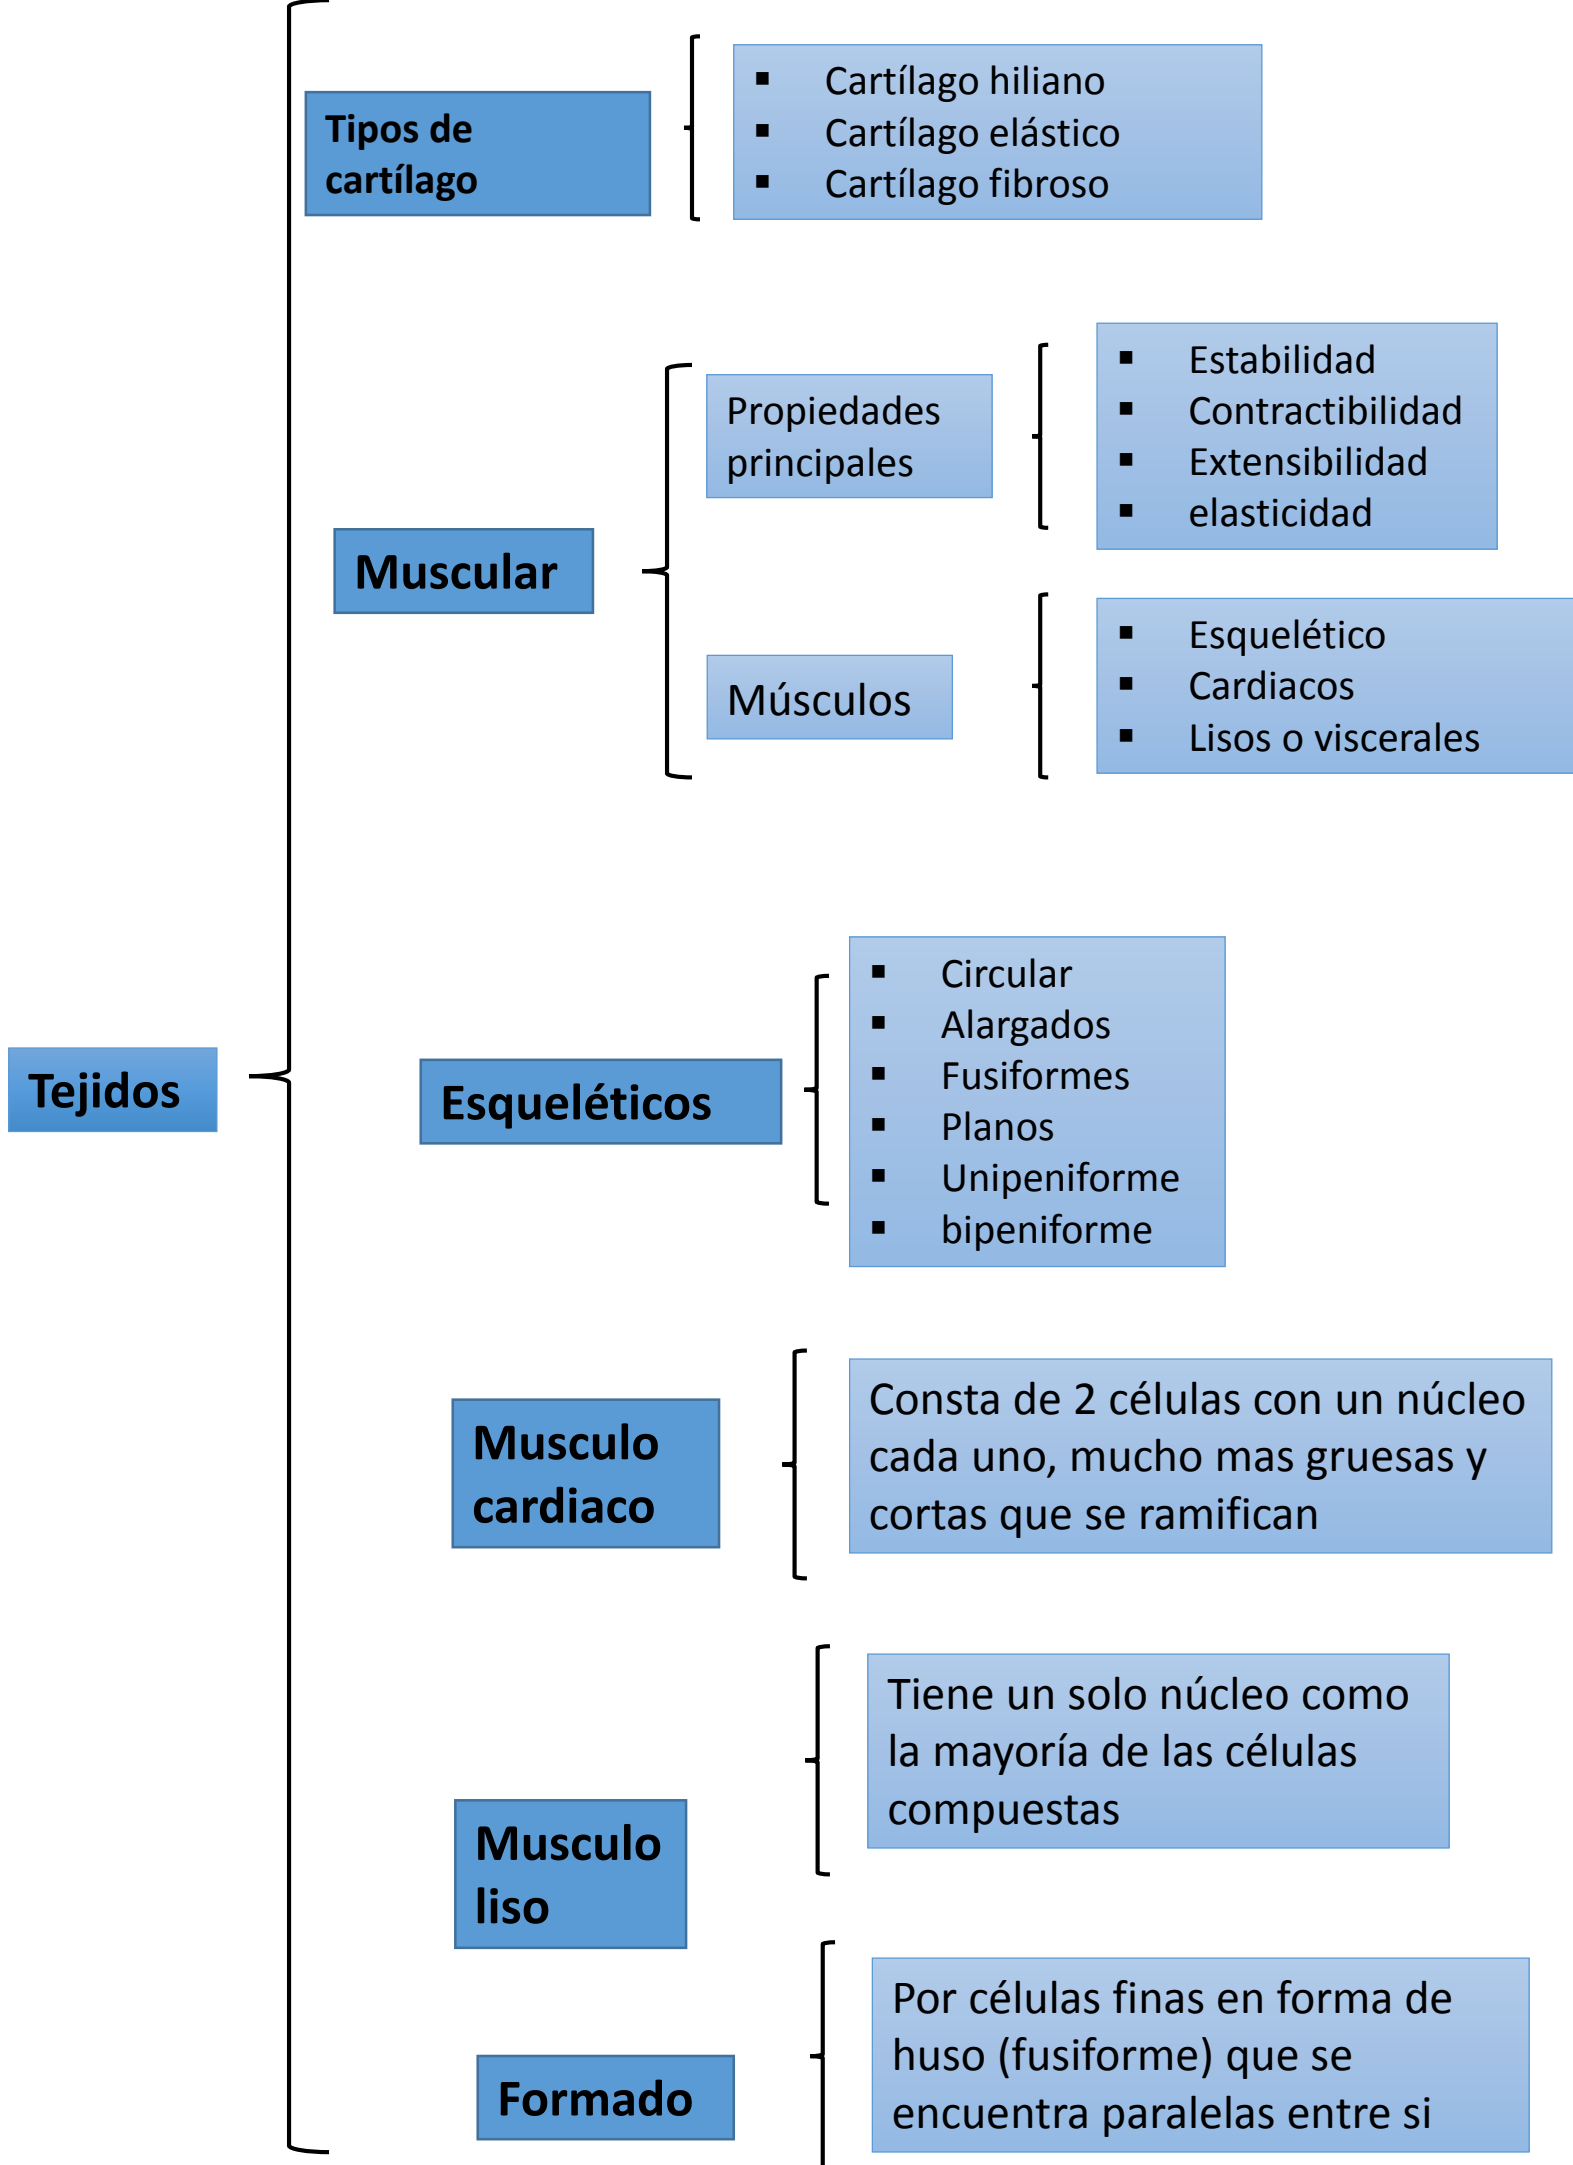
Tejidos

Tipos de cartílago

- Cartílago hiliano
- Cartílago elástico
- Cartílago fibroso

Muscular

Propiedades principales

- Estabilidad
- Contractibilidad
- Extensibilidad
- elasticidad

Músculos

- Esquelético
- Cardiacos
- Lisos o viscerales

Esqueléticos

- Circular
- Alargados
- Fusiformes
- Planos
- Unipeniforme
- bipeniforme

Musculo cardiaco

Consta de 2 células con un núcleo cada uno, mucho mas gruesas y cortas que se ramifican

Musculo liso

Tiene un solo núcleo como la mayoría de las células compuestas

Formado

Por células finas en forma de huso (fusiforme) que se encuentra paralelas entre si